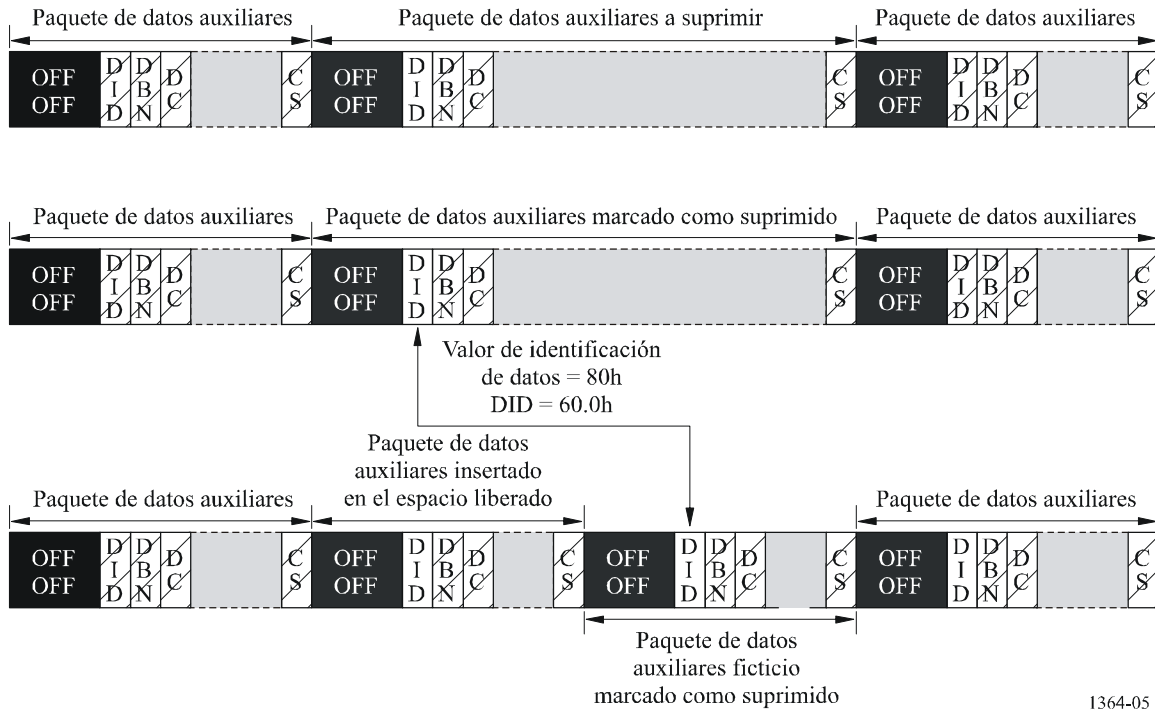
Paquete de datos auxiliares

Paquete de datos auxiliares a suprimir

Paquete de datos auxiliares

OFF OFF D I D D B N D C C S

OFF OFF D I D D B N D C C S

OFF OFF D I D D B N D C C S

Paquete de datos auxiliares

Paquete de datos auxiliares marcado como suprimido

Paquete de datos auxiliares

OFF OFF D I D D B N D C C S

OFF OFF D I D D B N D C C S

OFF OFF D I D D B N D C C S

Valor de identificación de datos = 80h DID = 60.0h

Paquete de datos auxiliares

Paquete de datos auxiliares insertado en el espacio liberado

Paquete de datos auxiliares

OFF OFF D I D D B N D C C S

OFF OFF D I D D B N D C C S

OFF OFF D I D D B N D C C S

OFF OFF D I D D B N D C C S

Paquete de datos auxiliares ficticio marcado como suprimido

1364-05